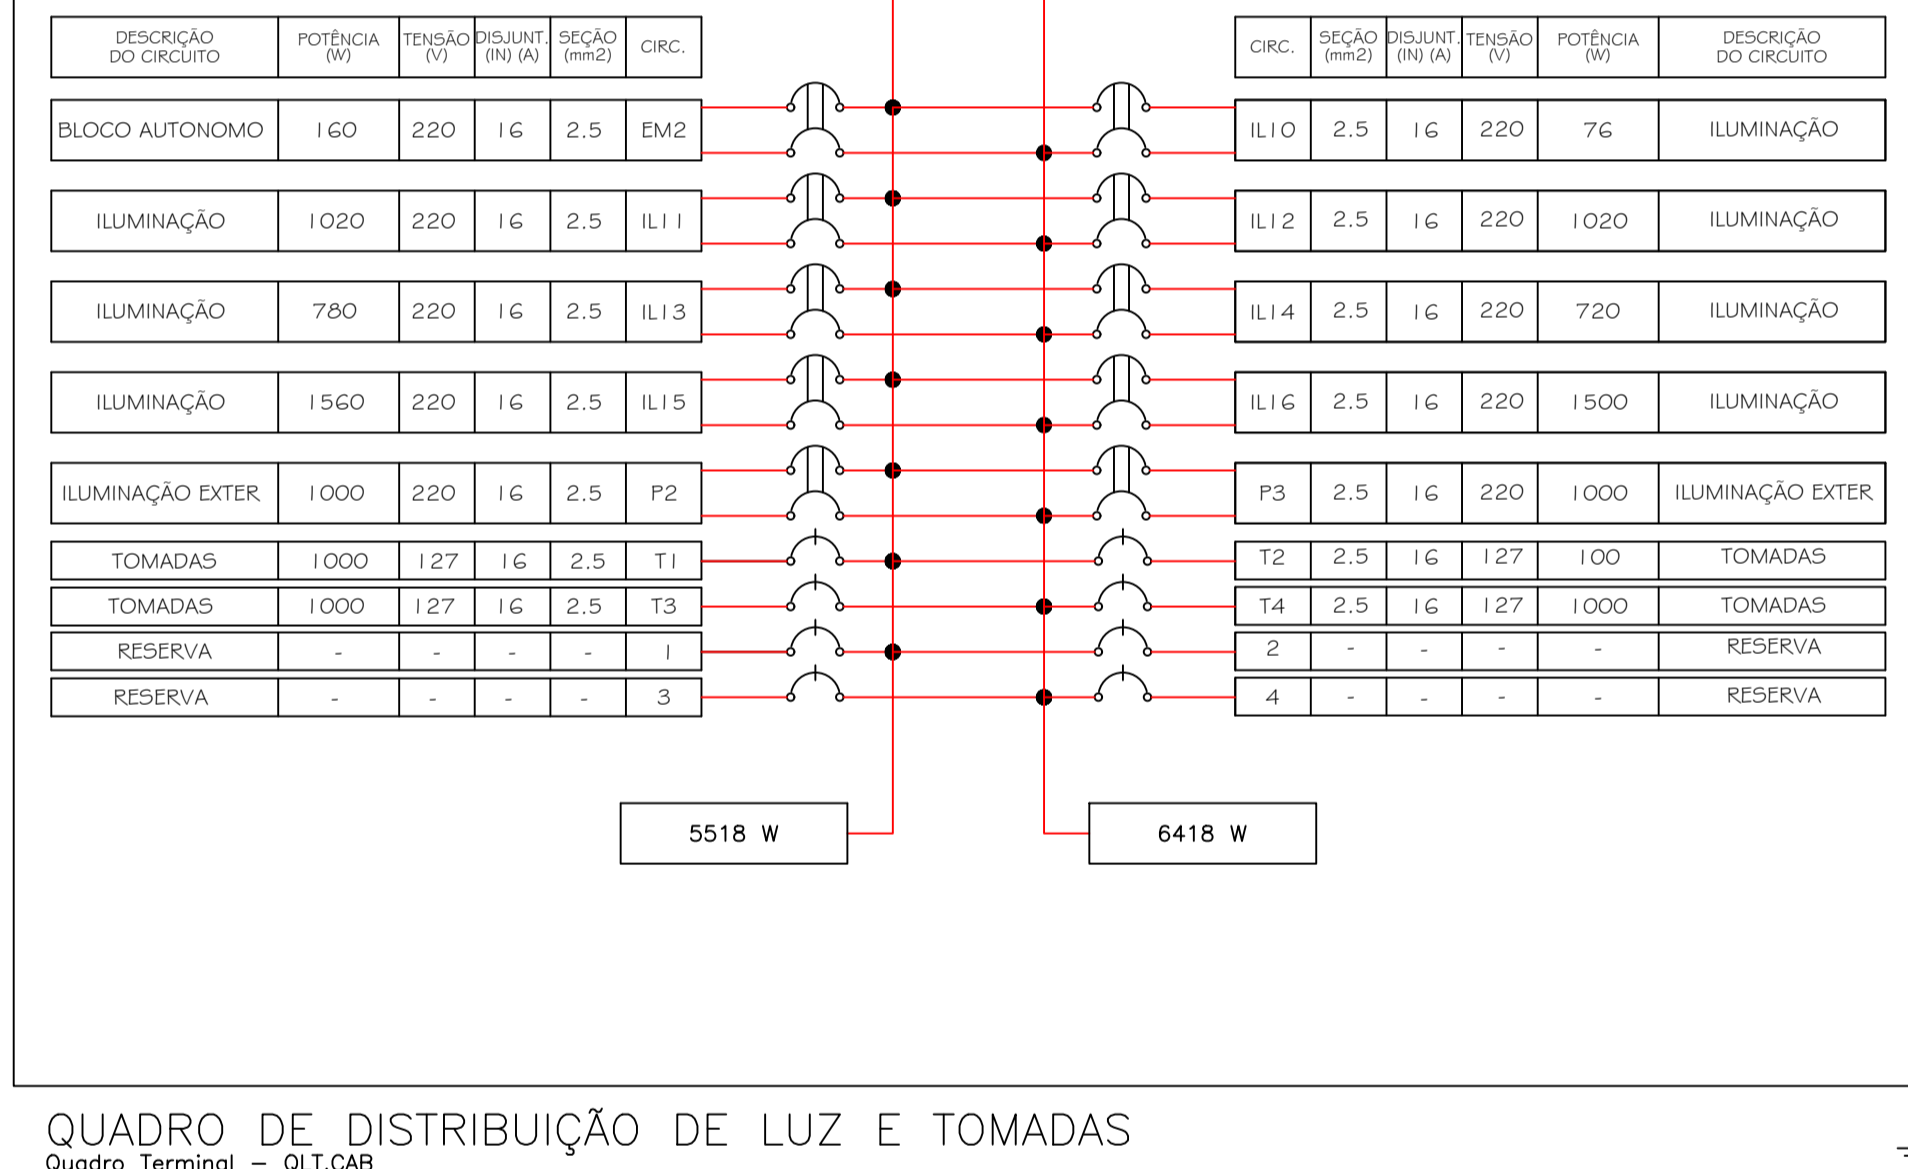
| DESCRIÇÃO DO CIRCUITO | POTÊNCIA (W) | TENSÃO (V) | DISJUNT. (IN) (A) | SEÇÃO (mm2) | CIRC. |
|---|---|---|---|---|---|
| BLOCO AUTONOMO | 160 | 220 | 16 | 2.5 | EM2 |
| ILUMINAÇÃO | 1020 | 220 | 16 | 2.5 | IL11 |
| ILUMINAÇÃO | 780 | 220 | 16 | 2.5 | IL13 |
| ILUMINAÇÃO | 1560 | 220 | 16 | 2.5 | IL15 |
| ILUMINAÇÃO EXTER | 1000 | 220 | 16 | 2.5 | P2 |
| TOMADAS | 1000 | 127 | 16 | 2.5 | T1 |
| TOMADAS | 1000 | 127 | 16 | 2.5 | T3 |
| RESERVA | - | - | - | - | 1 |
| RESERVA | - | - | - | - | 3 |

| CIRC. | SEÇÃO (mm2) | DISJUNT. (IN) (A) | TENSÃO (V) | POTÊNCIA (W) | DESCRIÇÃO DO CIRCUITO |
|---|---|---|---|---|---|
| IL10 | 2.5 | 16 | 220 | 76 | ILUMINAÇÃO |
| IL12 | 2.5 | 16 | 220 | 1020 | ILUMINAÇÃO |
| IL14 | 2.5 | 16 | 220 | 720 | ILUMINAÇÃO |
| IL16 | 2.5 | 16 | 220 | 1500 | ILUMINAÇÃO |
| P3 | 2.5 | 16 | 220 | 1000 | ILUMINAÇÃO EXTER |
| T2 | 2.5 | 16 | 127 | 100 | TOMADAS |
| T4 | 2.5 | 16 | 127 | 1000 | TOMADAS |
| 2 | - | - | - | - | RESERVA |
| 4 | - | - | - | - | RESERVA |

5518 W

6418 W

QUADRO DE DISTRIBUIÇÃO DE LUZ E TOMADAS
Quadro Terminal – QLT.CAB